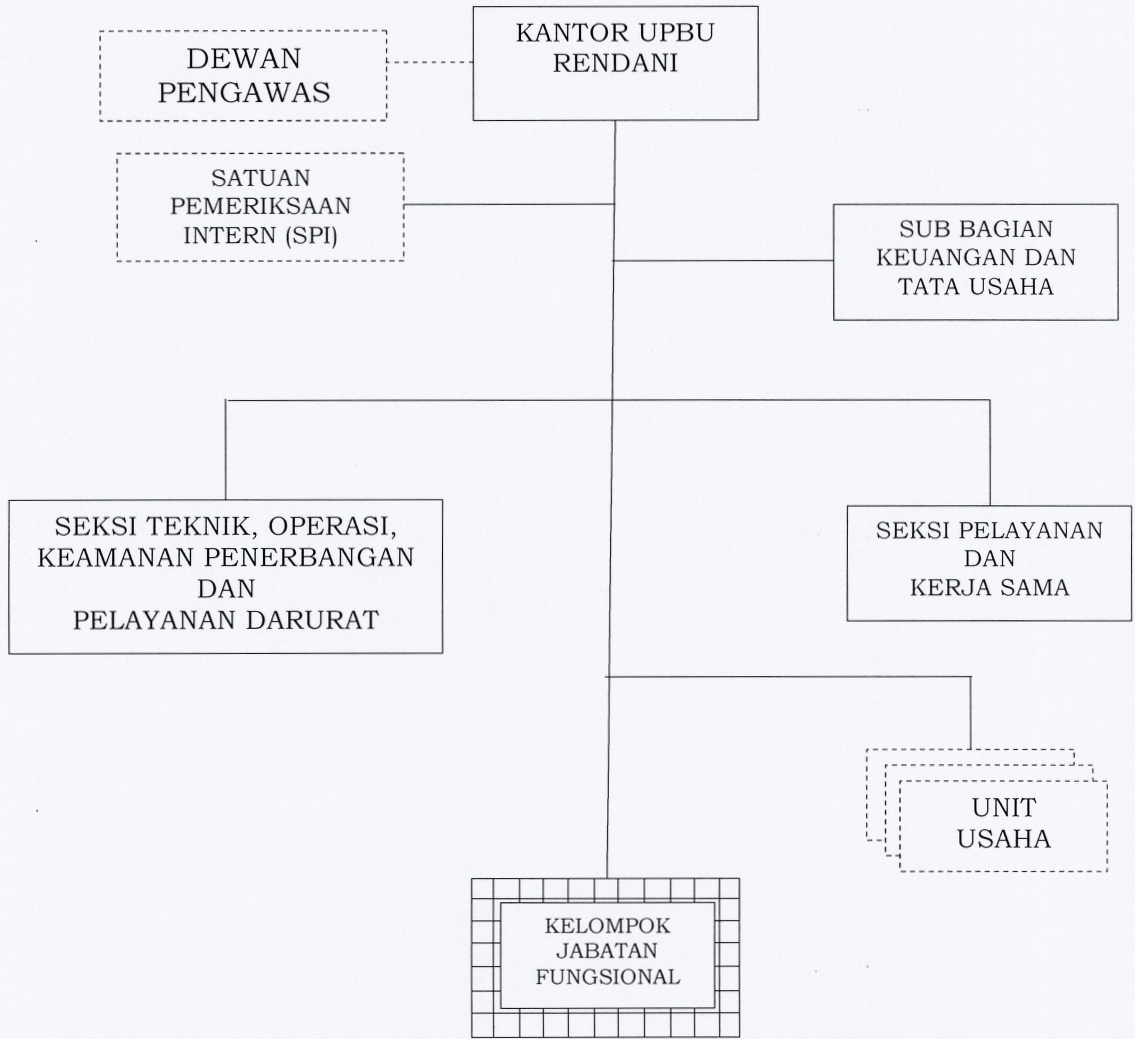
KANTOR UPBU RENDANI

DEWAN PENGAWAS

SATUAN PEMERIKSAAN INTERN (SPI)

SUB BAGIAN KEUANGAN DAN TATA USAHA

SEKSI TEKNIK, OPERASI, KEAMANAN PENERBANGAN DAN PELAYANAN DARURAT

SEKSI PELAYANAN DAN KERJA SAMA

UNIT USAHA

KELOMPOK JABATAN FUNGSIONAL